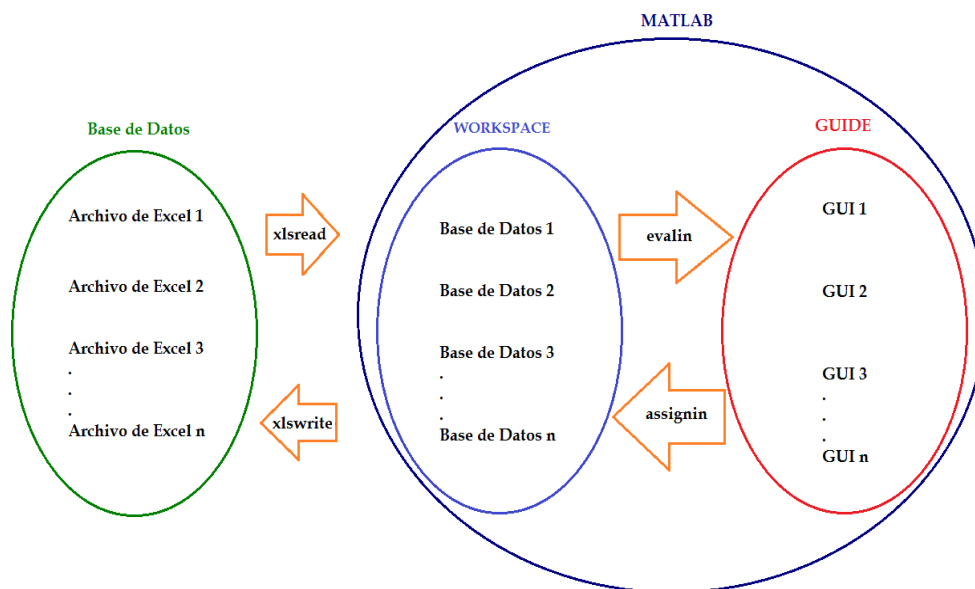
MATLAB

Base de Datos

Archivo de Excel 1

Archivo de Excel 2

Archivo de Excel 3
.
.
.
Archivo de Excel n

xlsread

xlswrite

WORKSPACE

Base de Datos 1

Base de Datos 2

Base de Datos 3
.
.
.
Base de Datos n

evalin

assignin

GUIDE

GUI 1

GUI 2

GUI 3
.
.
.
GUI n